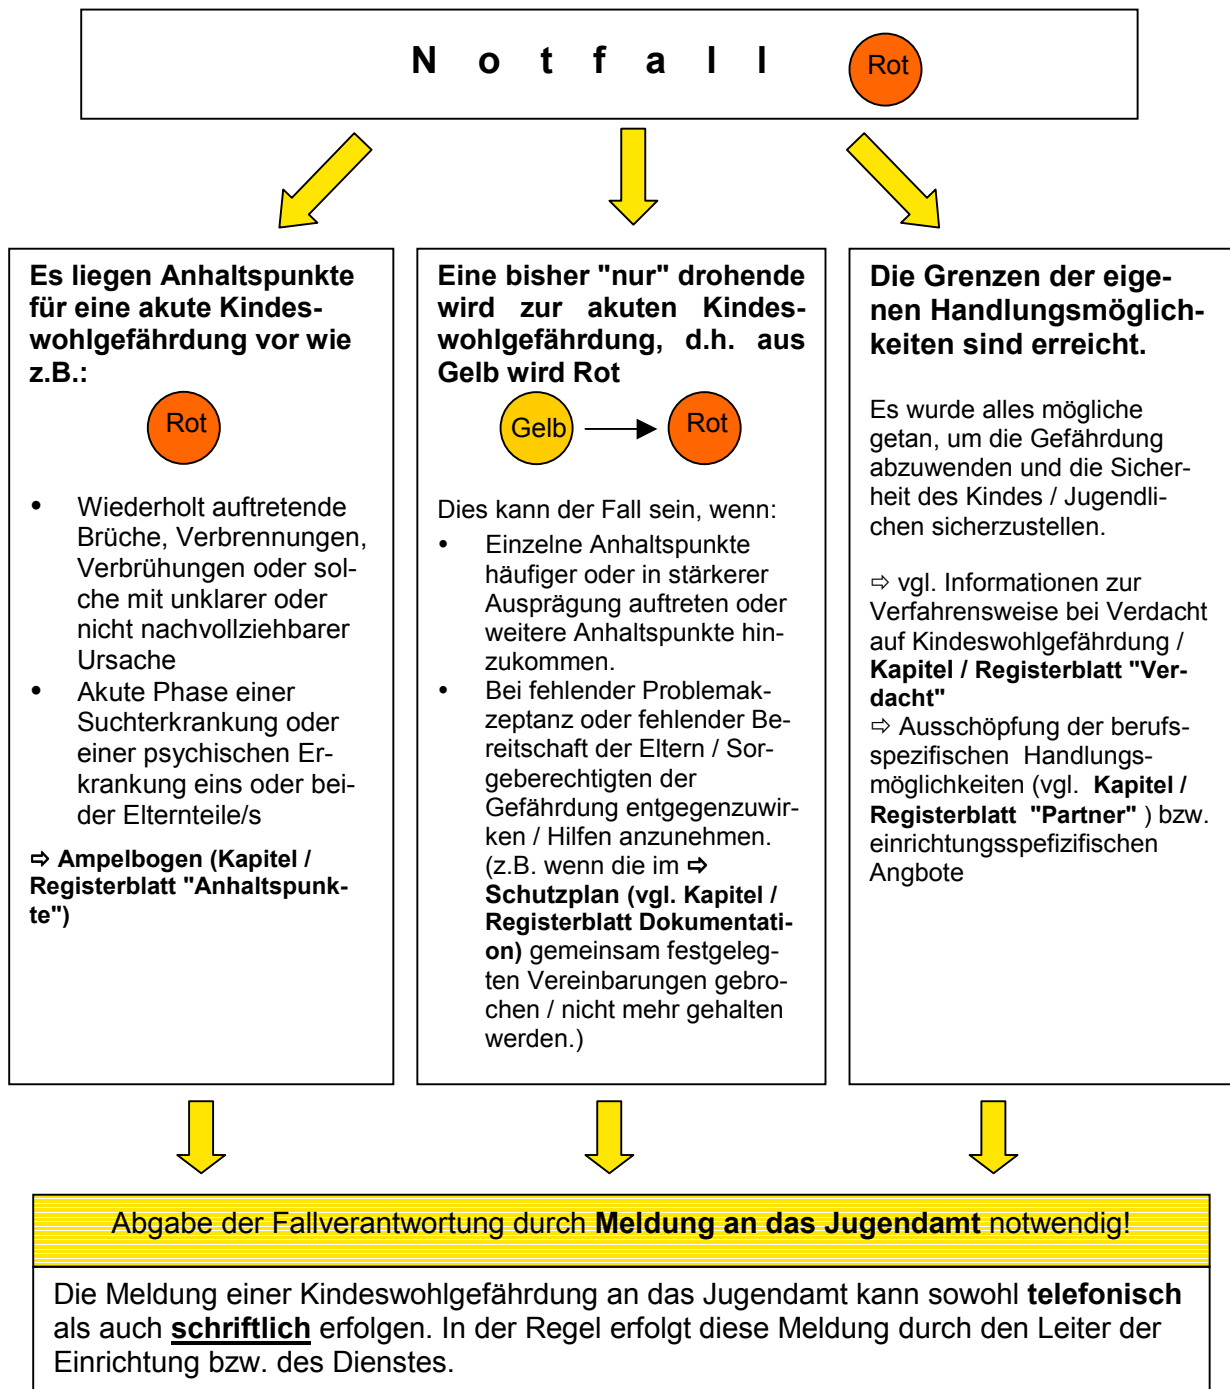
N o t f a l l Rot

Es liegen Anhaltspunkte für eine akute Kindeswohlgefährdung vor wie z.B.:

Rot

- Wiederholt auftretende Brüche, Verbrennungen, Verbrühungen oder solche mit unklarer oder nicht nachvollziehbarer Ursache
- Akute Phase einer Suchterkrankung oder einer psychischen Erkrankung eins oder beider Elternteile/s

⇨ Ampelbogen (Kapitel / Registerblatt "Anhaltspunkte")

Eine bisher "nur" drohende wird zur akuten Kindeswohlgefährdung, d.h. aus Gelb wird Rot

Gelb → Rot

Dies kann der Fall sein, wenn:
- Einzelne Anhaltspunkte häufiger oder in stärkerer Ausprägung auftreten oder weitere Anhaltspunkte hinzukommen.
- Bei fehlender Problemakzeptanz oder fehlender Bereitschaft der Eltern / Sorgeberechtigten der Gefährdung entgegenzuwirken / Hilfen anzunehmen. (z.B. wenn die im ⇨ Schutzplan (vgl. Kapitel / Registerblatt Dokumentation) gemeinsam festgelegten Vereinbarungen gebrochen / nicht mehr gehalten werden.)

Die Grenzen der eigenen Handlungsmöglichkeiten sind erreicht.

Es wurde alles mögliche getan, um die Gefährdung abzuwenden und die Sicherheit des Kindes / Jugendlichen sicherzustellen.

⇨ vgl. Informationen zur Verfahrensweise bei Verdacht auf Kindeswohlgefährdung / Kapitel / Registerblatt "Verdacht"
⇨ Ausschöpfung der berufsspezifischen Handlungsmöglichkeiten (vgl. Kapitel / Registerblatt "Partner" ) bzw. einrichtungsspefizifischen Angbote

Abgabe der Fallverantwortung durch Meldung an das Jugendamt notwendig!

Die Meldung einer Kindeswohlgefährdung an das Jugendamt kann sowohl telefonisch als auch schriftlich erfolgen. In der Regel erfolgt diese Meldung durch den Leiter der Einrichtung bzw. des Dienstes.